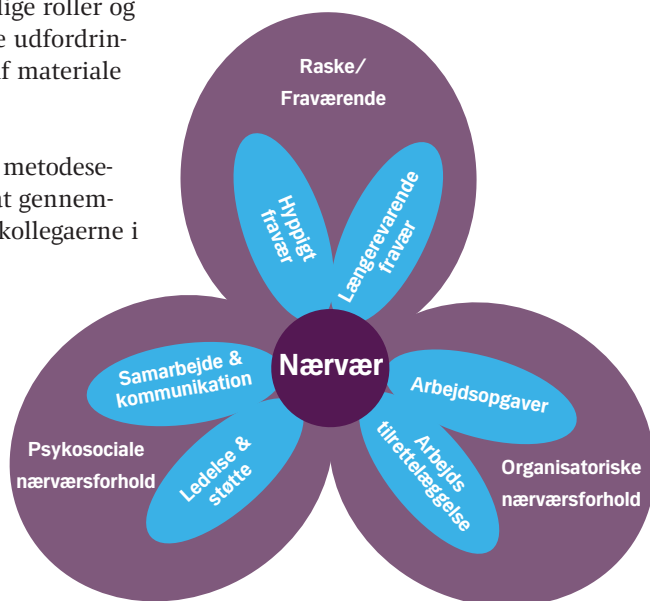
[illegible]lige roller og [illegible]e udfordrin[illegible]f materiale

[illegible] metodese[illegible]at gennem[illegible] kollegaerne i

Raske/ Fraværende

Hyppigt fravær

Længerevarende fravær

Nærvær

Samarbejde & kommunikation

Ledelse & støtte

Psykosociale nærværsforhold

Arbejdsopgaver

Arbejds tilrettelæggelse

Organisatoriske nærværsforhold